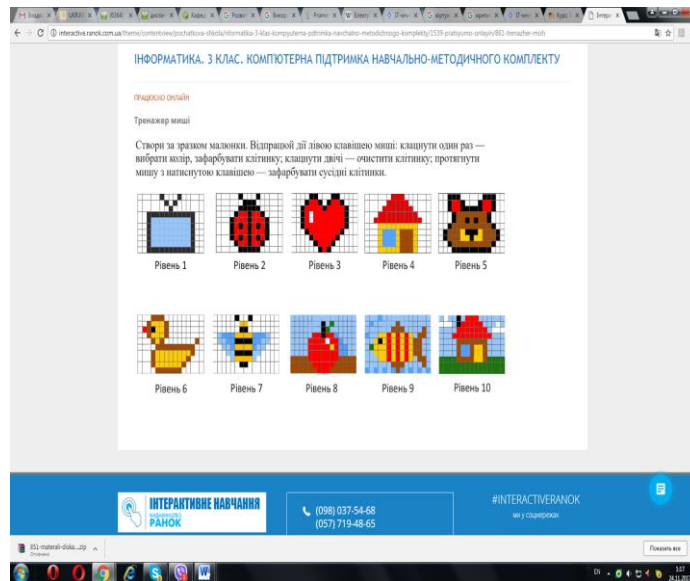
interactive.ranok.com.ua/theme/contentview/pochatkova-shkola/informatika-3-klas-kompyuterna-pidtrimka-navchalno-metodichnogo-komplekty/1539-pratsyumo-onlajn/861-trenazher-mishi

ІНФОРМАТИКА. 3 КЛАС. КОМП'ЮТЕРНА ПІДТРИМКА НАВЧАЛЬНО-МЕТОДИЧНОГО КОМПЛЕКТУ

ПРАЦЮЄМО ОНЛАЙН

Тренажер миші

Створи за зразком малюнки. Відпрацюй дії лівою клавішею миші: клацнути один раз — вибрати колір, зафарбувати клітинку; клацнути двічі — очистити клітинку; протягнути мишу з натиснутою клавішею — зафарбувати сусідні клітинки.

Рівень 1
Рівень 2
Рівень 3
Рівень 4
Рівень 5
Рівень 6
Рівень 7
Рівень 8
Рівень 9
Рівень 10

ІНТЕРАКТИВНЕ НАВЧАННЯ
РАНОК

(098) 037-54-68
(057) 719-48-65

#INTERACTIVERANOK
ми у соцмережах

851-materiali-dlaka....zip

Показать все

EN
3:07
24.11.20